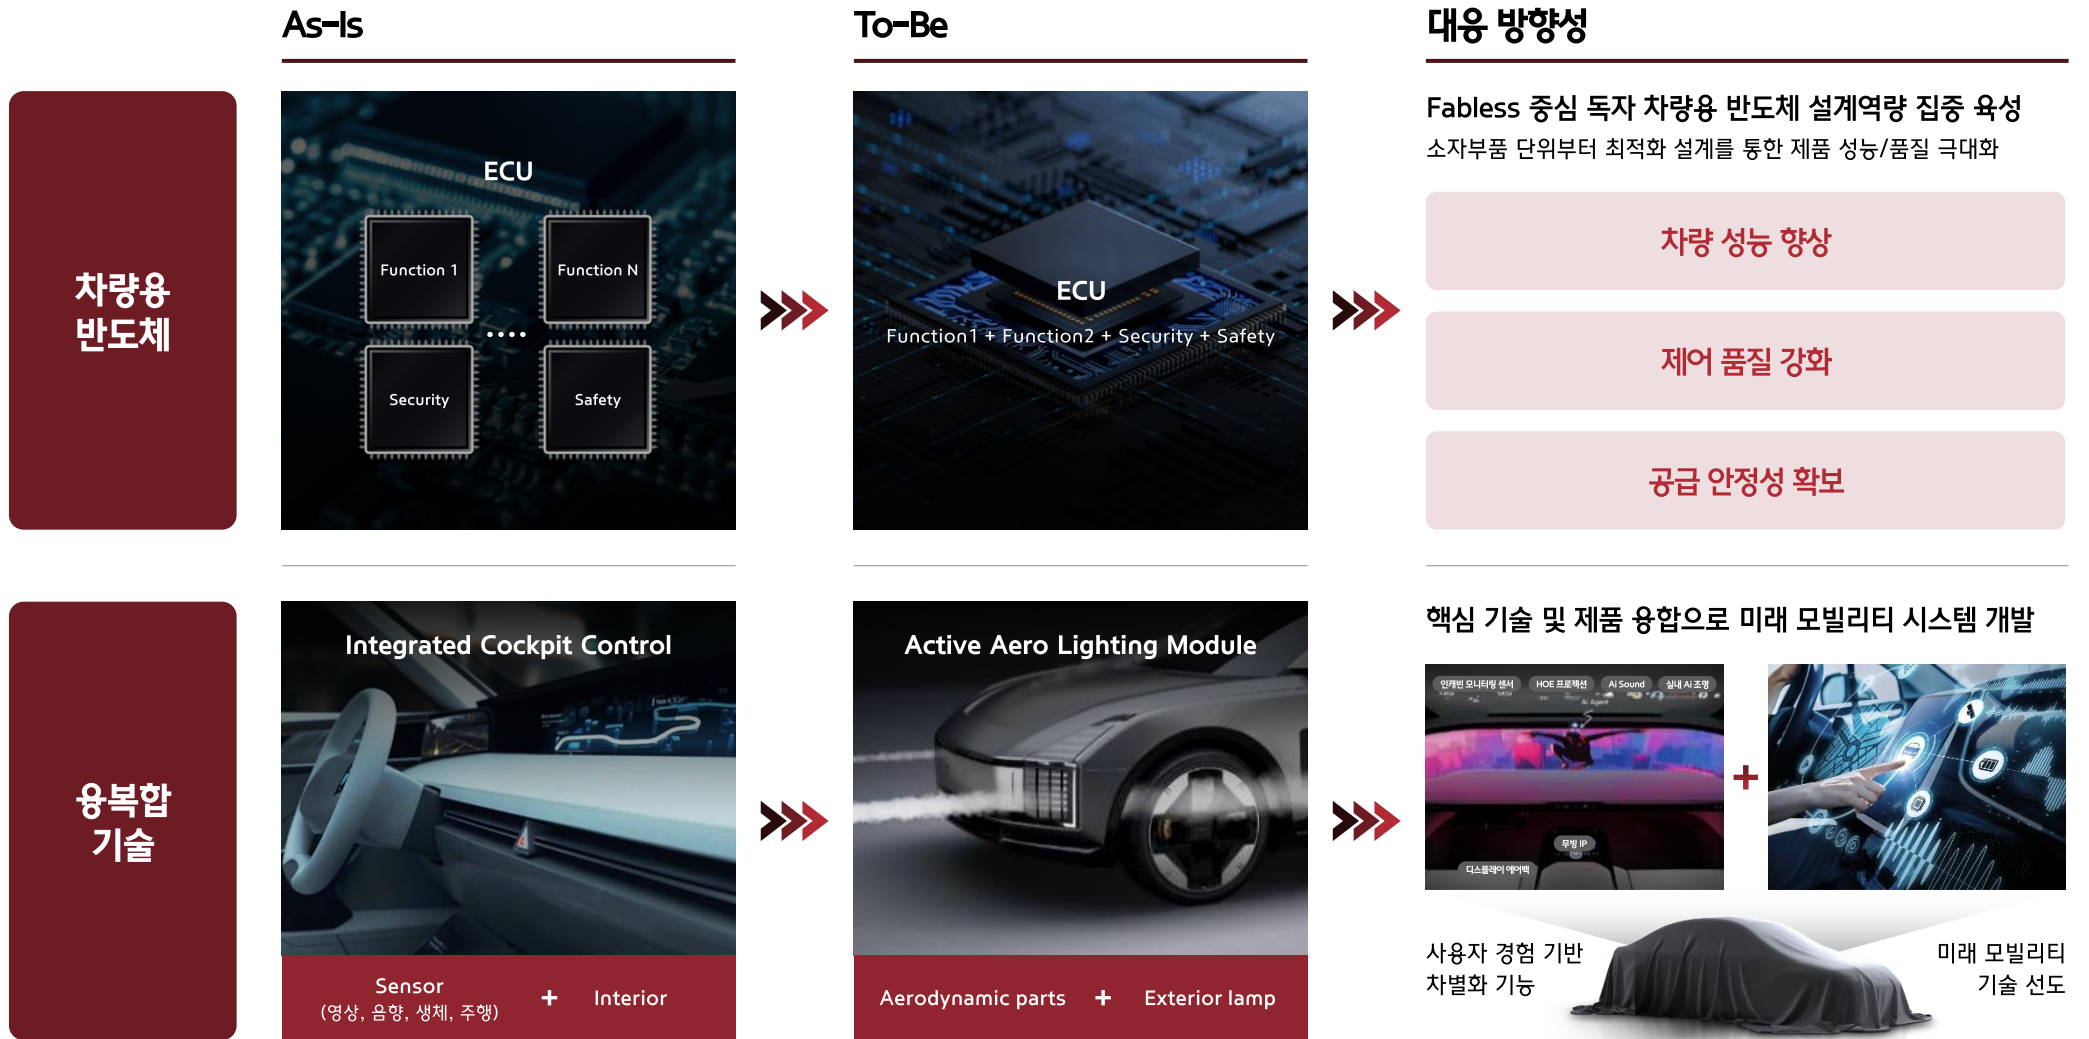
As-Is

To-Be

대응 방향성

차량용
반도체

ECU

Function 1

Function N

....

Security

Safety

ECU

Function1 + Function2 + Security + Safety

Fabless 중심 독자 차량용 반도체 설계역량 집중 육성

소자부품 단위부터 최적화 설계를 통한 제품 성능/품질 극대화

차량 성능 향상

제어 품질 강화

공급 안정성 확보

융복합
기술

Integrated Cockpit Control

Sensor
(영상, 음향, 생체, 주행)

+

Interior

Active Aero Lighting Module

Aerodynamic parts

+

Exterior lamp

핵심 기술 및 제품 융합으로 미래 모빌리티 시스템 개발

인캐빈 모니터링 센서

HOE 프로젝션

AI Sound

실내 AI 조명

무빙 IP

디스플레이 에어백

+

사용자 경험 기반
차별화 기능

미래 모빌리티
기술 선도